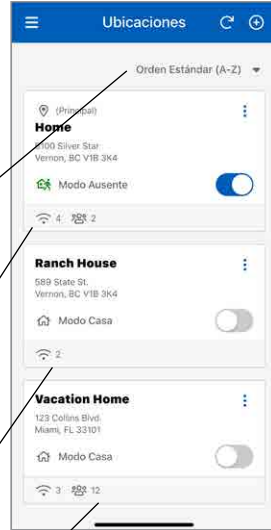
Ubicaciones

Orden Estándar (A-Z)

(Principal)
Home
8100 Silver Star
Vernon, BC V1B 3K4

Modo Ausente

4 2

Ranch House
589 State St.
Vernon, BC V1B 3K4

Modo Casa

2

Vacation Home
123 Collins Blvd.
Miami, FL 33101

Modo Casa

3 12